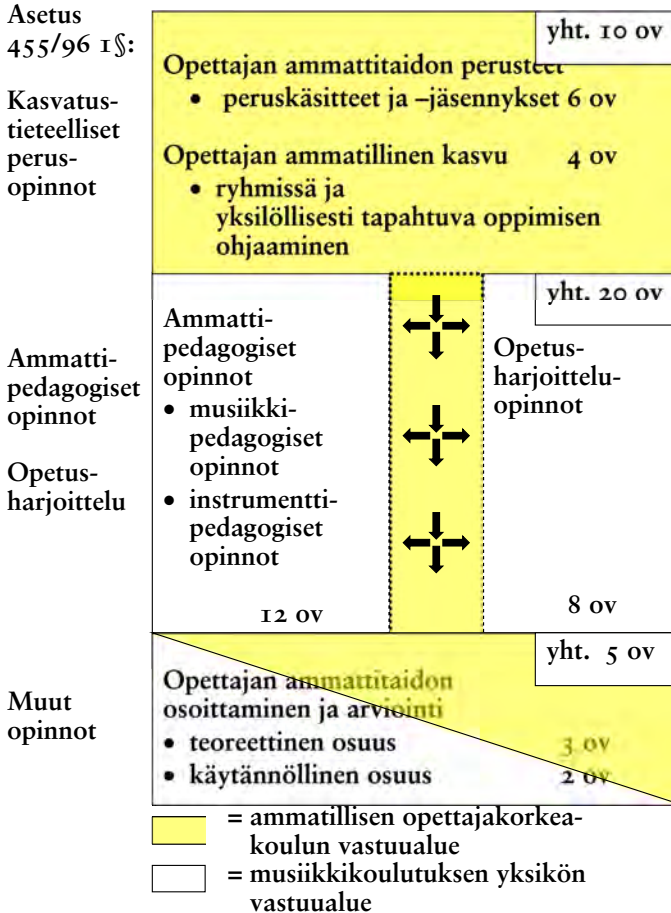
Asetus 455/96 1§:

Kasvatustieteelliset perusopinnot

yht. 10 ov

Opettajan ammattitaidon perusteet
• peruskäsitteet ja –jäsennykset 6 ov

Opettajan ammatillinen kasvu 4 ov
• ryhmissä ja yksilöllisesti tapahtuva oppimisen ohjaaminen

Ammattipedagogiset opinnot

Opetusharjoittelu

yht. 20 ov

Ammattipedagogiset opinnot
• musiikkipedagogiset opinnot
• instrumenttipedagogiset opinnot

12 ov

Opetusharjoitteluopinnot

8 ov

Muut opinnot

yht. 5 ov

Opettajan ammattitaidon osoittaminen ja arviointi
• teoreettinen osuus 3 ov
• käytännöllinen osuus 2 ov

= ammatillisen opettajakorkeakoulun vastuualue

= musiikkikoulutuksen yksikön vastuualue